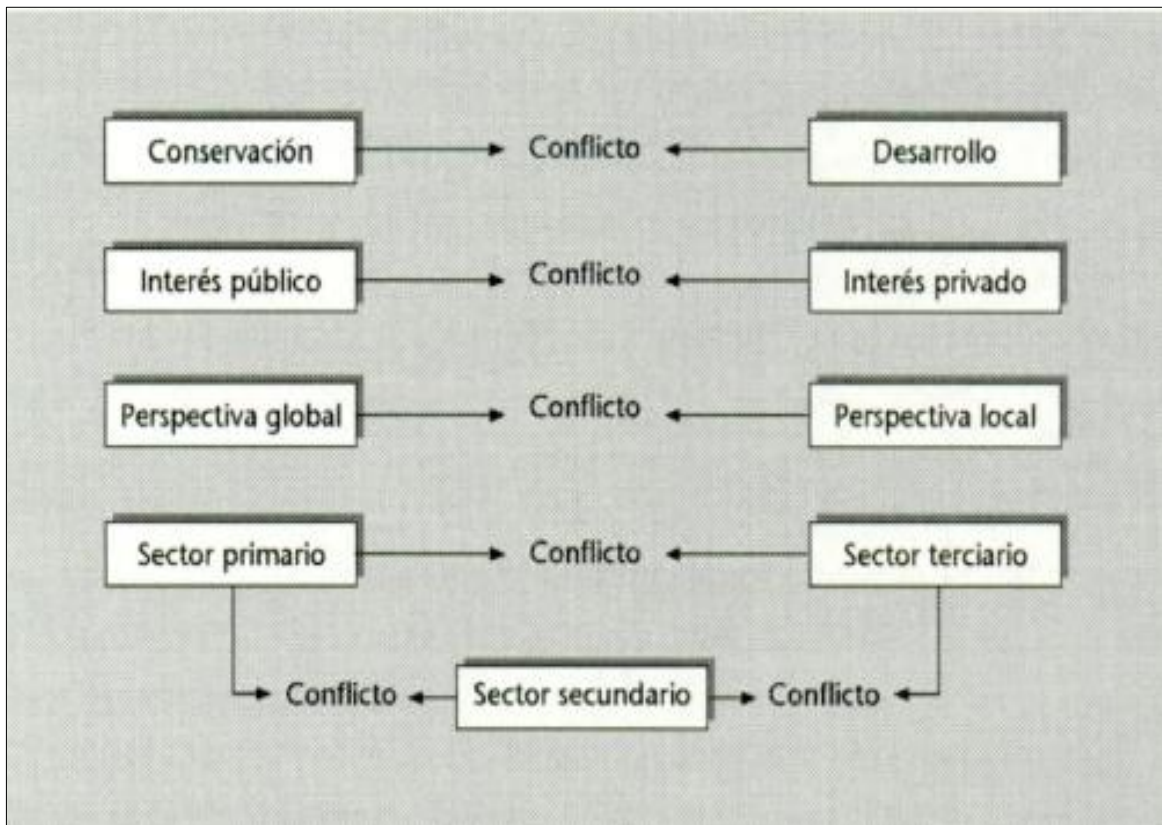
Conservación Conflicto Desarrollo

Interés público Conflicto Interés privado

Perspectiva global Conflicto Perspectiva local

Sector primario Conflicto Sector terciario

Conflicto Sector secundario Conflicto